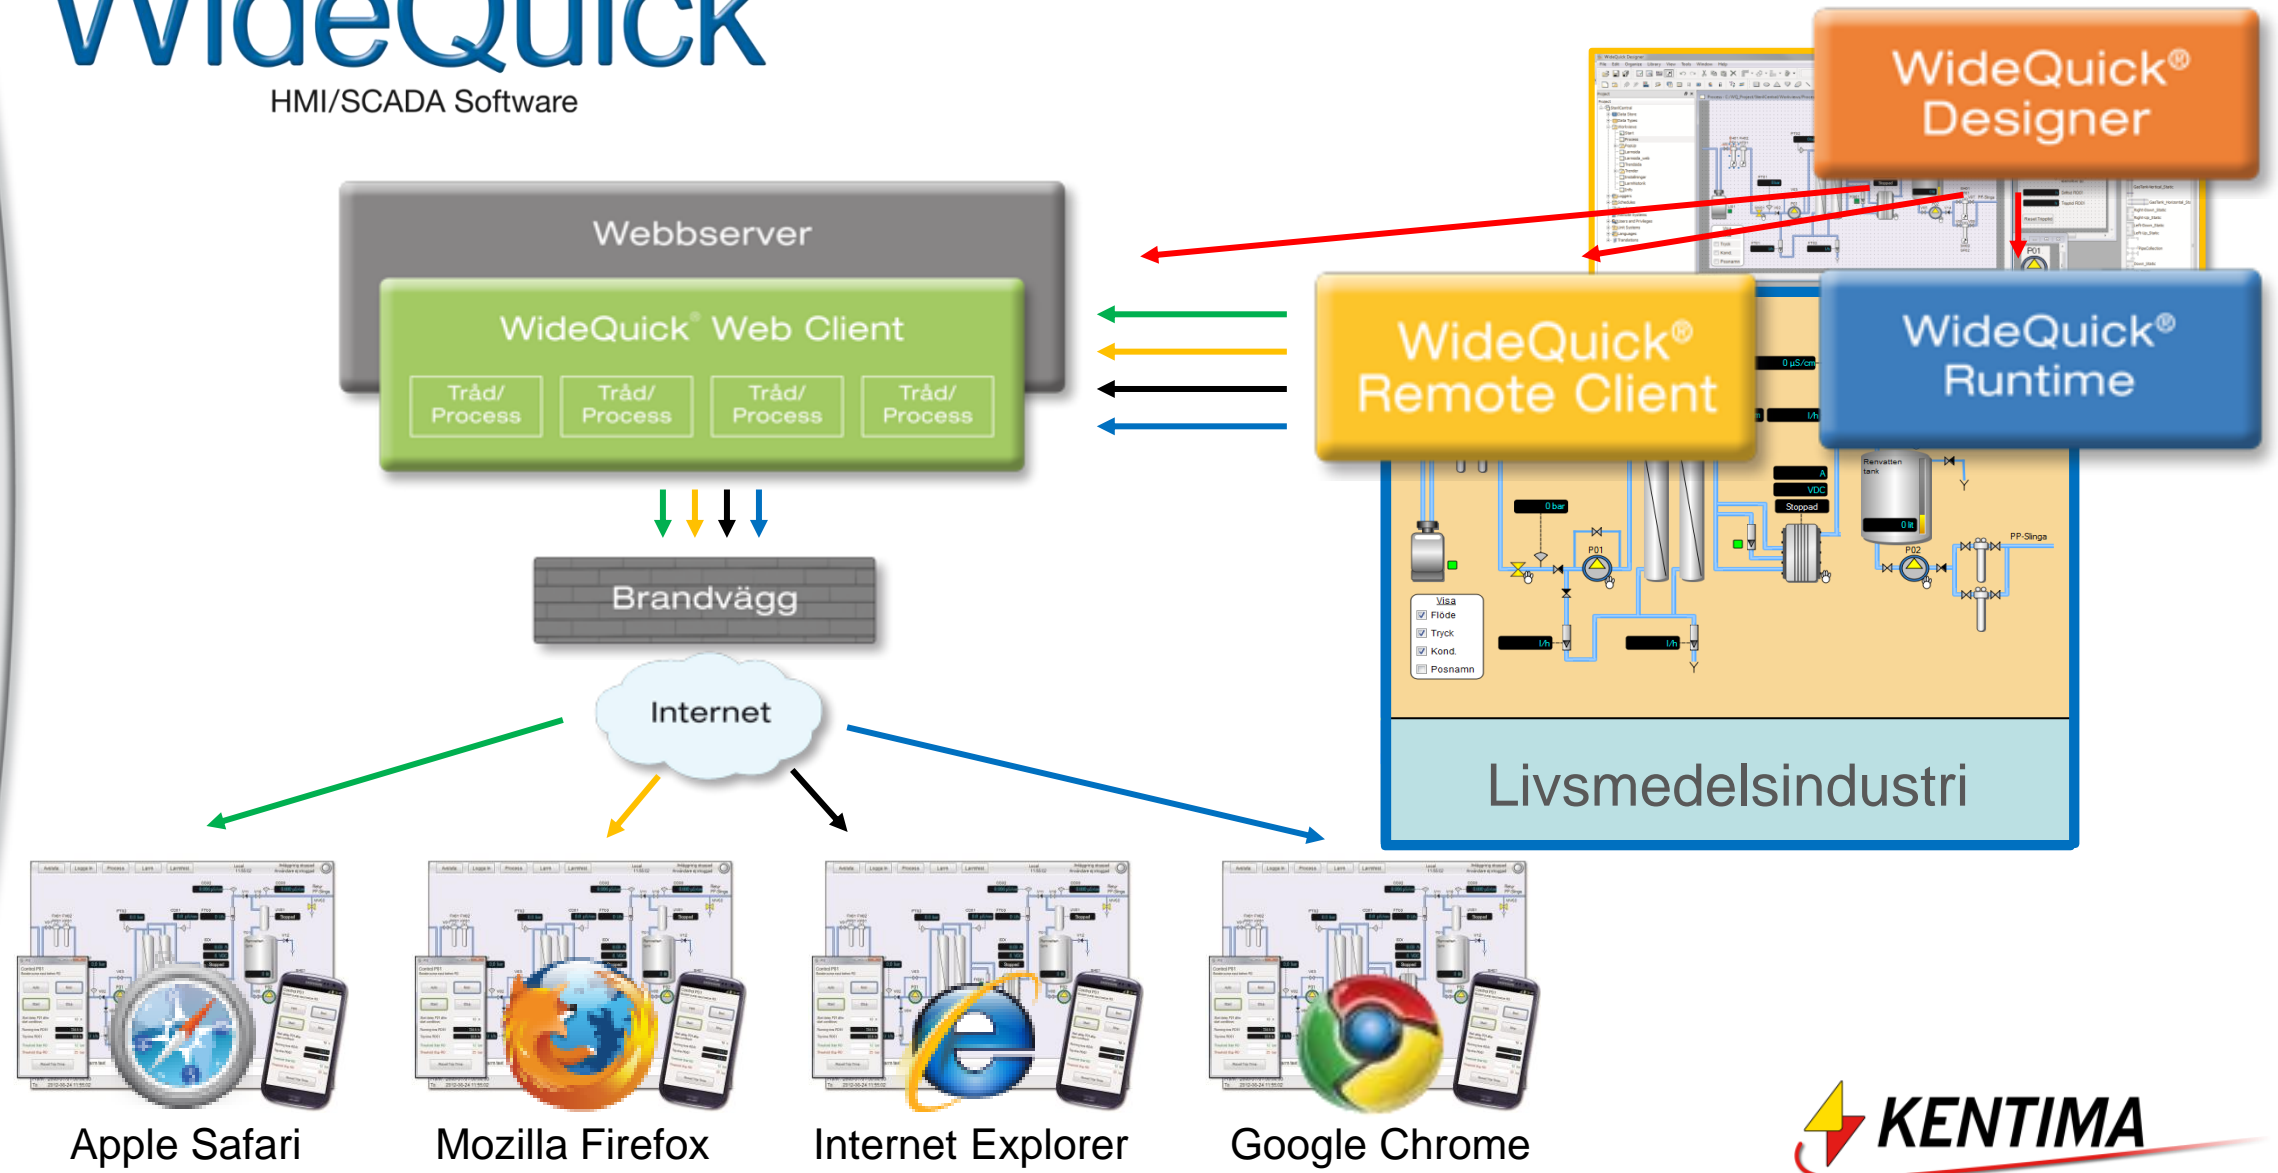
WideQuick
HMI/SCADA Software

Webbserver

WideQuick® Web Client

Tråd/ Process
Tråd/ Process
Tråd/ Process
Tråd/ Process

Brandvägg

Internet

WideQuick® Designer

WideQuick® Remote Client

WideQuick® Runtime

0 µS/cm
l/h
A
VDC
Stoppad
Renvatten tank
0 lit
0 bar
P01
P02
PP-Slinga
Visa
Flöde
Tryck
Kond.
Posnamn
l/h
l/h

Livsmedelsindustri

Apple Safari
Mozilla Firefox
Internet Explorer
Google Chrome

KENTIMA